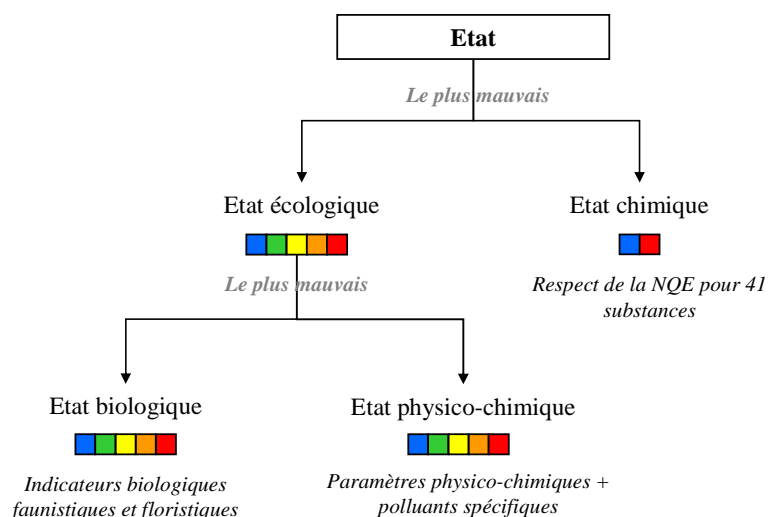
Etat

Le plus mauvais

Etat écologique

Le plus mauvais

Etat chimique

Respect de la NQE pour 41 substances

Etat biologique

Indicateurs biologiques faunistiques et floristiques

Etat physico-chimique

Paramètres physico-chimiques + polluants spécifiques